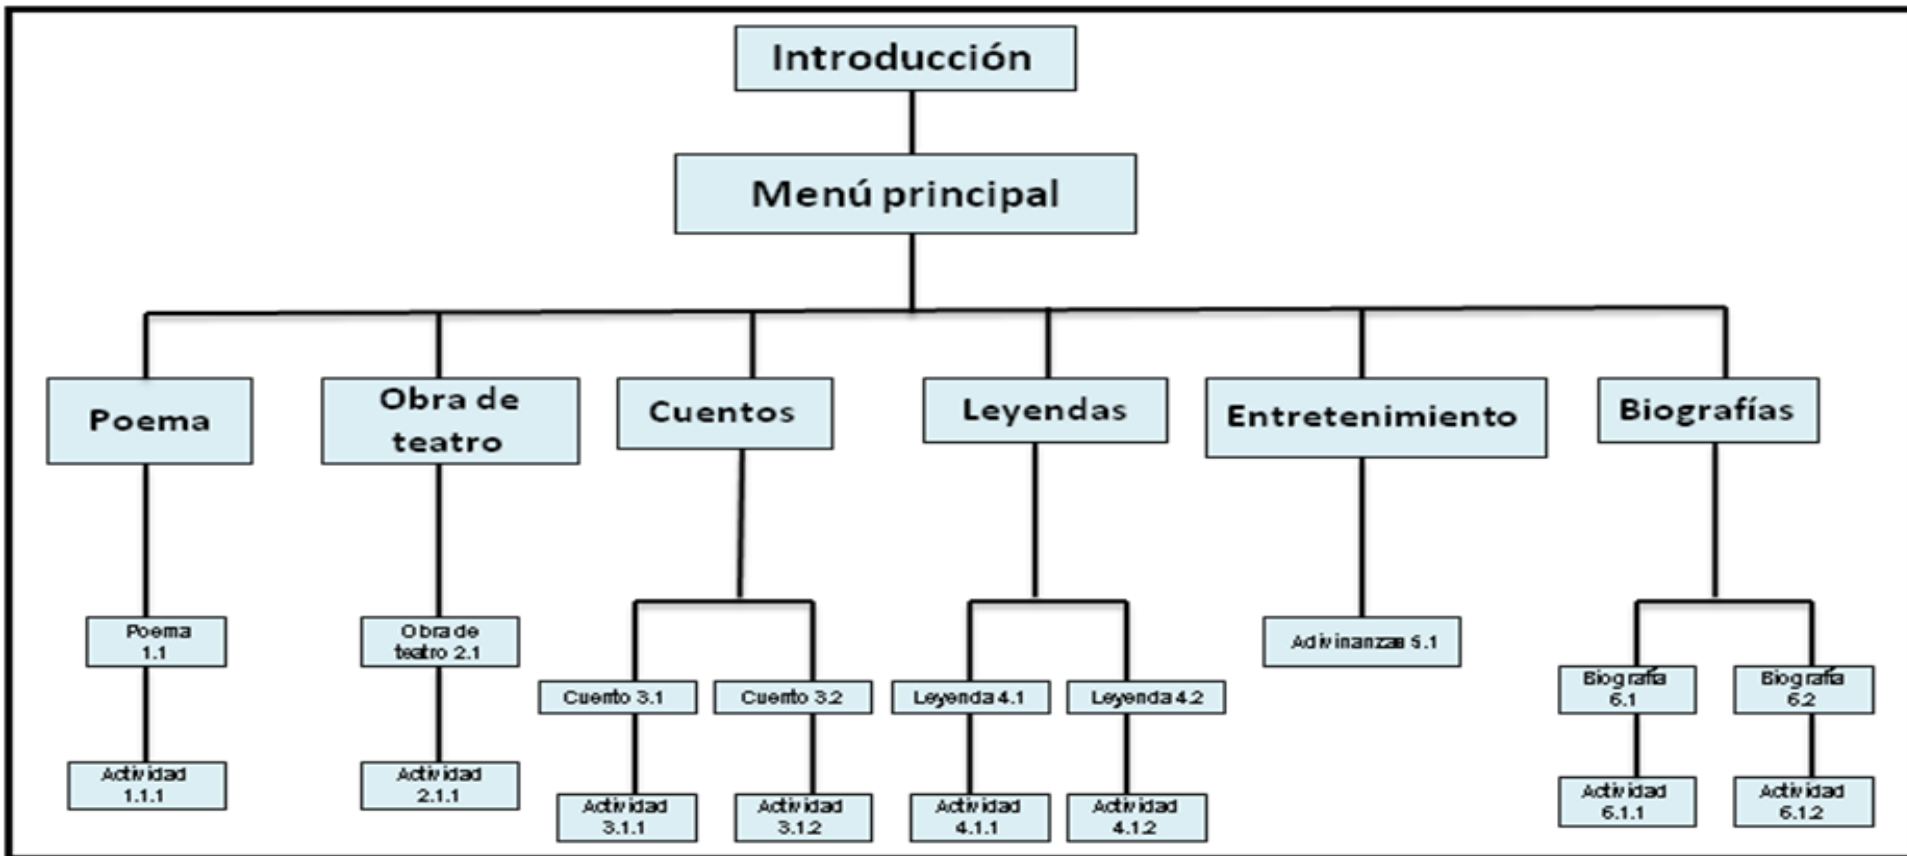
Introducción

Menú principal

Poema

Obra de teatro

Cuentos

Leyendas

Entretenimiento

Biografías

Poema 1.1

Actividad 1.1.1

Obra de teatro 2.1

Actividad 2.1.1

Cuento 3.1

Cuento 3.2

Actividad 3.1.1

Actividad 3.1.2

Leyenda 4.1

Leyenda 4.2

Actividad 4.1.1

Actividad 4.1.2

Adivinanzas 5.1

Biografía 6.1

Biografía 6.2

Actividad 6.1.1

Actividad 6.1.2